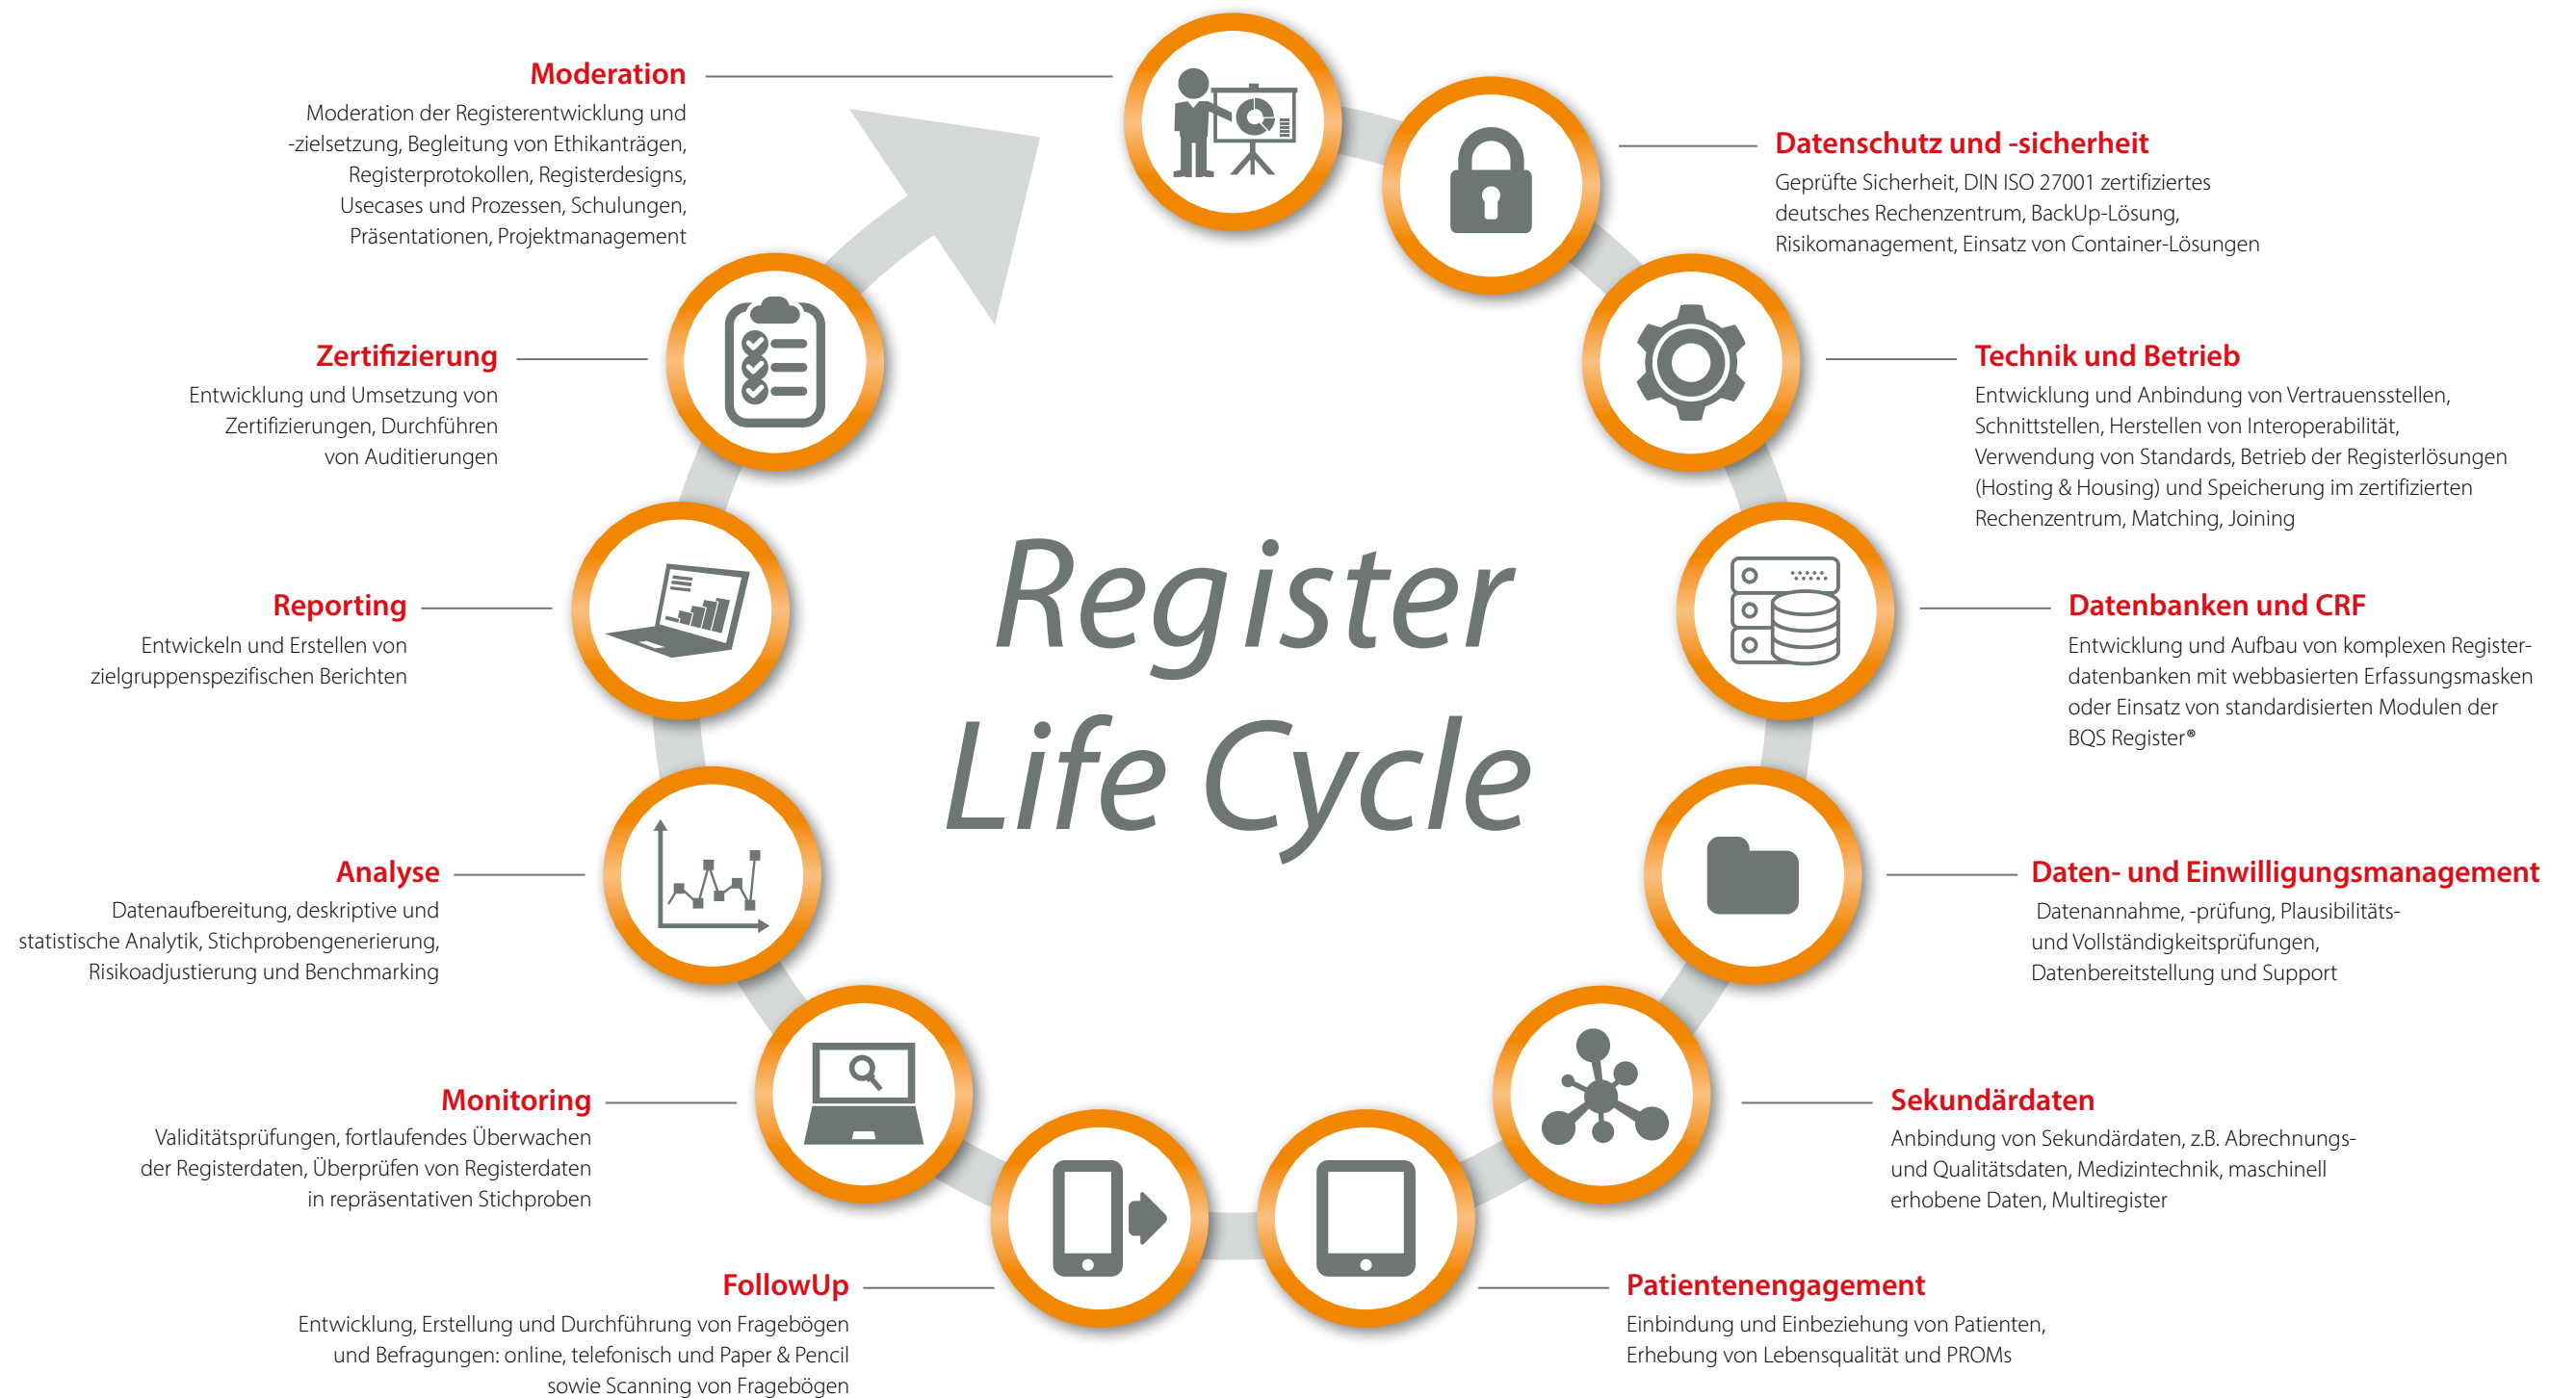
Register Life Cycle

Moderation
Moderation der Registerentwicklung und -zielsetzung, Begleitung von Ethikanträgen, Registerprotokollen, Registerdesigns, Usecases und Prozessen, Schulungen, Präsentationen, Projektmanagement

Datenschutz und -sicherheit
Geprüfte Sicherheit, DIN ISO 27001 zertifiziertes deutsches Rechenzentrum, BackUp-Lösung, Risikomanagement, Einsatz von Container-Lösungen

Zertifizierung
Entwicklung und Umsetzung von Zertifizierungen, Durchführen von Auditierungen

Technik und Betrieb
Entwicklung und Anbindung von Vertrauensstellen, Schnittstellen, Herstellen von Interoperabilität, Verwendung von Standards, Betrieb der Registerlösungen (Hosting & Housing) und Speicherung im zertifizierten Rechenzentrum, Matching, Joining

Reporting
Entwickeln und Erstellen von zielgruppenspezifischen Berichten

Datenbanken und CRF
Entwicklung und Aufbau von komplexen Registerdatenbanken mit webbasierten Erfassungsmasken oder Einsatz von standardisierten Modulen der BQS Register®

Analyse
Datenaufbereitung, deskriptive und statistische Analytik, Stichprobengenerierung, Risikoadjustierung und Benchmarking

Daten- und Einwilligungsmanagement
Datenannahme, -prüfung, Plausibilitäts- und Vollständigkeitsprüfungen, Datenbereitstellung und Support

Monitoring
Validitätsprüfungen, fortlaufendes Überwachen der Registerdaten, Überprüfen von Registerdaten in repräsentativen Stichproben

Sekundärdaten
Anbindung von Sekundärdaten, z.B. Abrechnungs- und Qualitätsdaten, Medizintechnik, maschinell erhobene Daten, Multiregister

FollowUp
Entwicklung, Erstellung und Durchführung von Fragebögen und Befragungen: online, telefonisch und Paper & Pencil sowie Scanning von Fragebögen

Patientenengagement
Einbindung und Einbeziehung von Patienten, Erhebung von Lebensqualität und PROMs